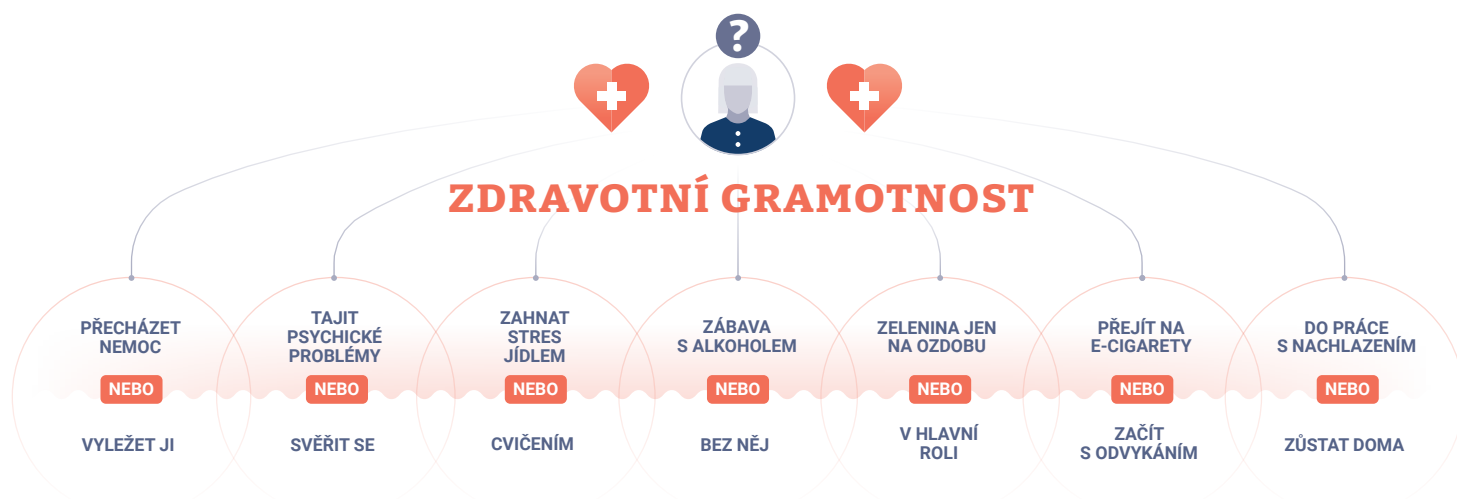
?

ZDRAVOTNÍ GRAMOTNOST

PŘECHÁZET NEMOC
NEBO
VYLEŽET JI

TAJIT PSYCHICKÉ PROBLÉMY
NEBO
SVĚŘIT SE

ZAHNAT STRES JÍDLEM
NEBO
CVIČENÍM

ZÁBAVA S ALKOHOLEM
NEBO
BEZ NĚJ

ZELENINA JEN NA OZDOBU
NEBO
V HLAVNÍ ROLI

PŘEJÍT NA E-CIGARETY
NEBO
ZAČÍT S ODVYKÁNÍM

DO PRÁCE S NACHLAZENÍM
NEBO
ZŮSTAT DOMA